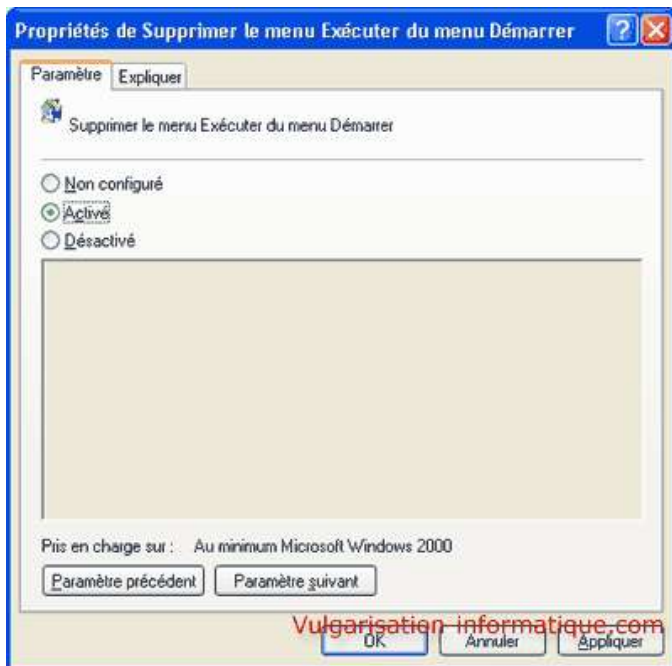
Propriétés de Supprimer le menu Exécuter du menu Démarrer

Paramètre Expliquer

Supprimer le menu Exécuter du menu Démarrer

Non configuré
Activé
Désactivé

Pris en charge sur : Au minimum Microsoft Windows 2000

Paramètre précédent Paramètre suivant

Vulgarisation-informatique.com

OK Annuler Appliquer